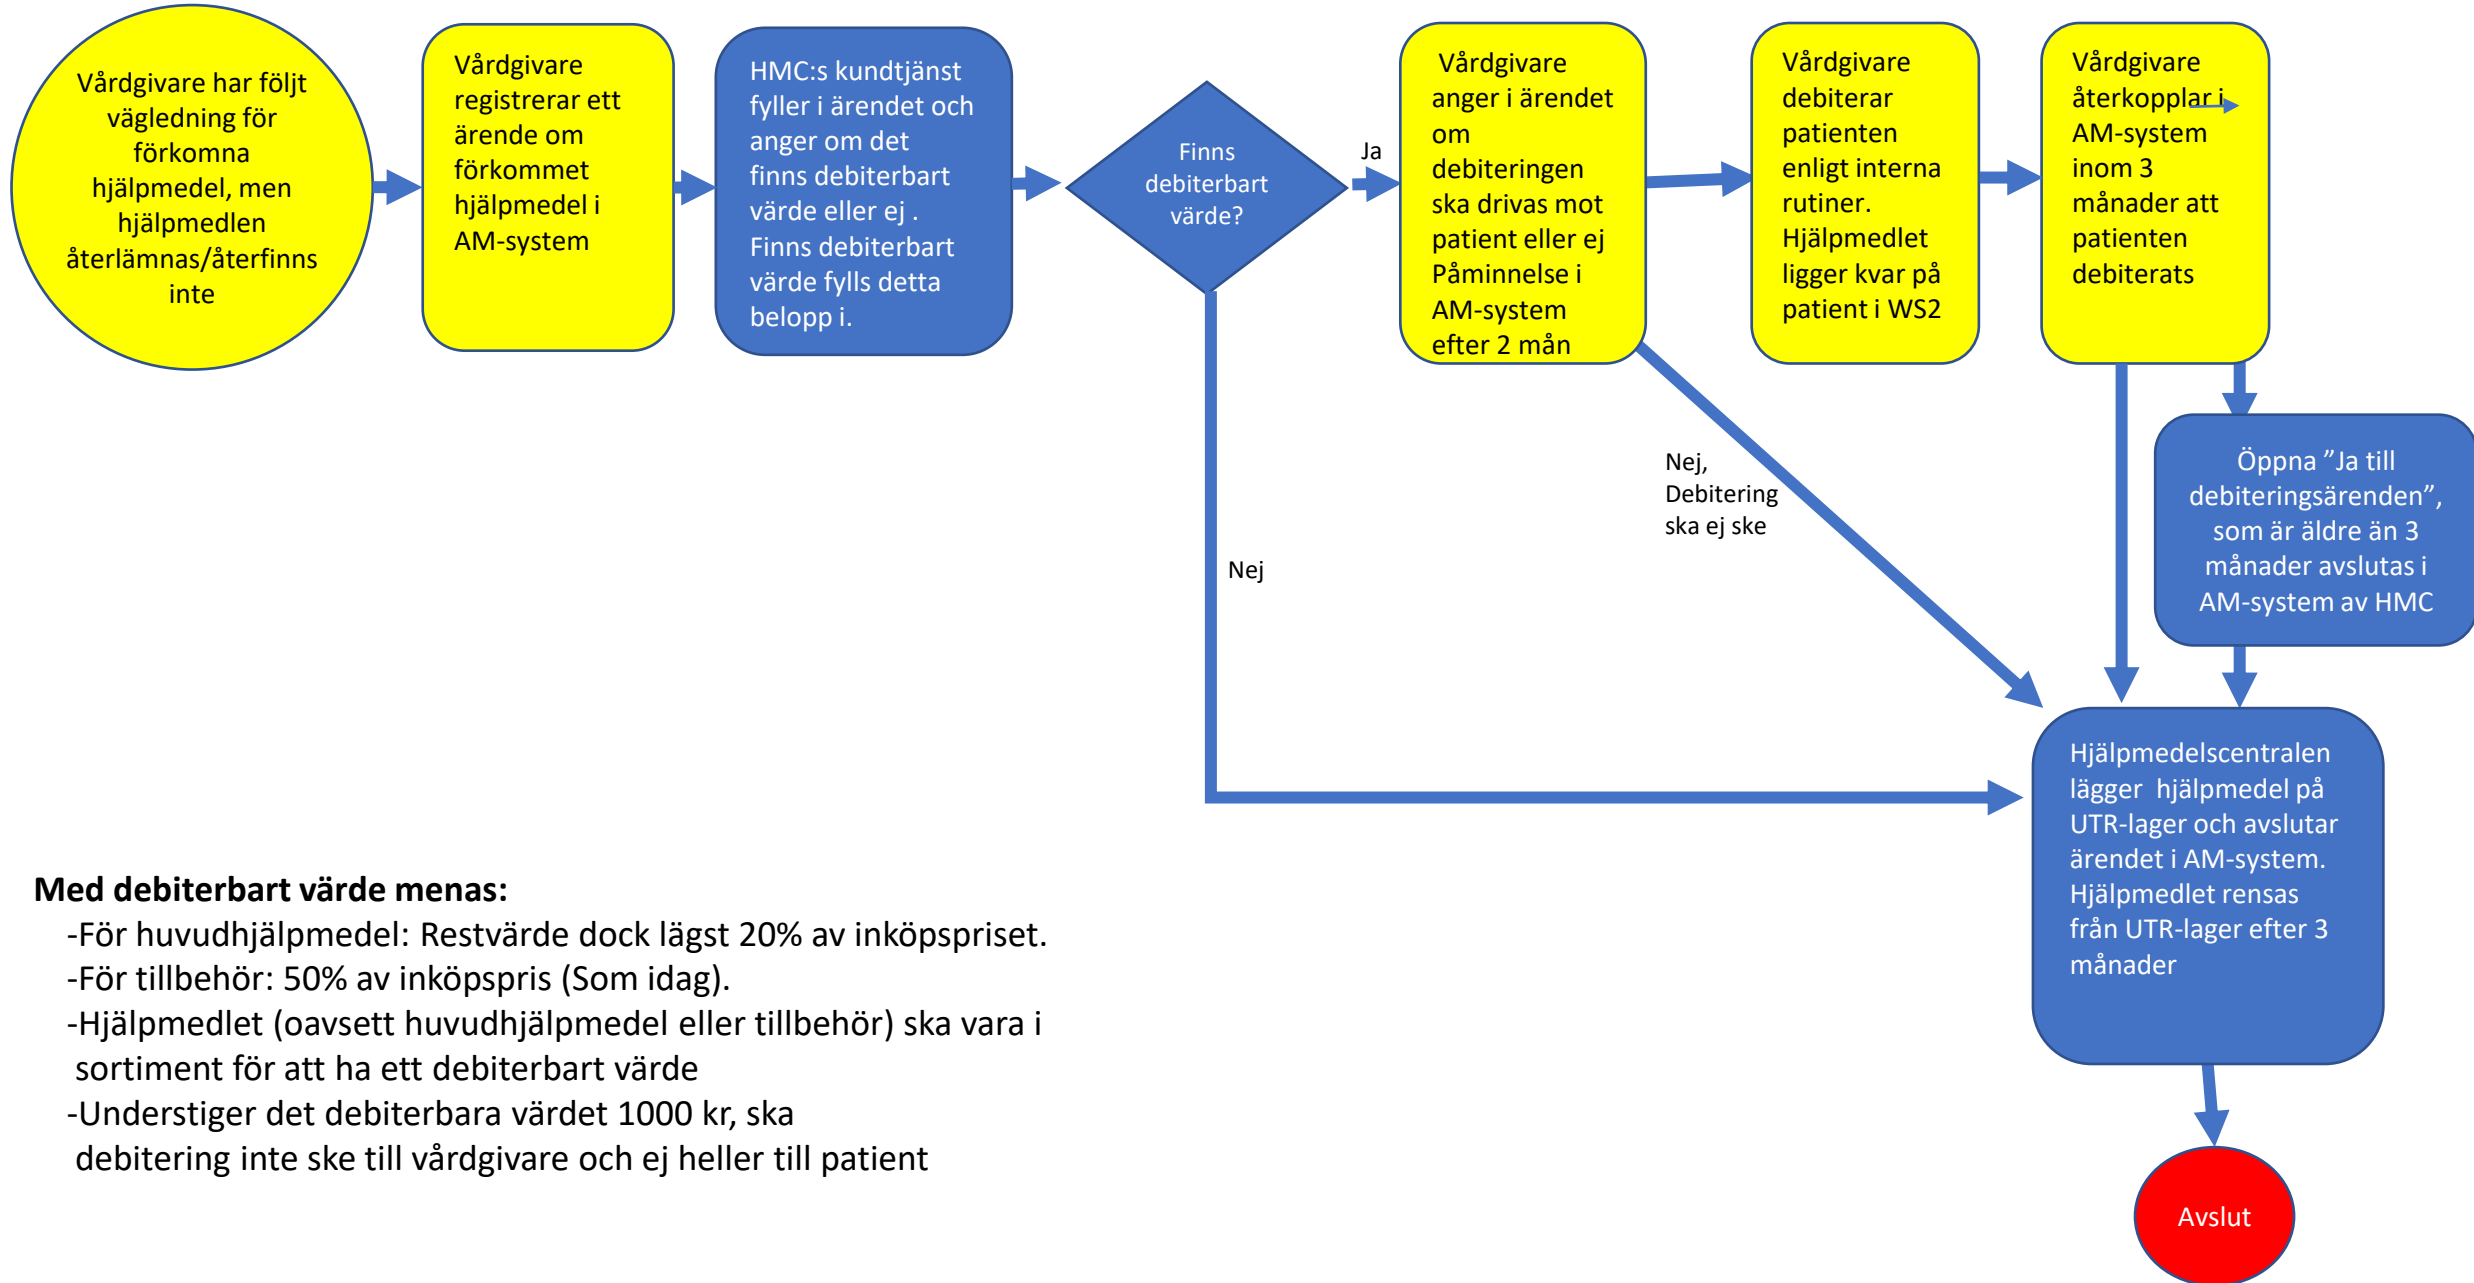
Vårdgivare har följt vägledning för förkomna hjälpmedel, men hjälpmedlen återlämnas/återfinns inte

Vårdgivare registrerar ett ärende om förkommet hjälpmedel i AM-system

HMC:s kundtjänst fyller i ärendet och anger om det finns debiterbart värde eller ej . Finns debiterbart värde fylls detta belopp i.

Finns debiterbart värde?

Ja

Vårdgivare anger i ärendet om debiteringen ska drivas mot patient eller ej Påminnelse i AM-system efter 2 mån

Vårdgivare debiterar patienten enligt interna rutiner. Hjälpmedlet ligger kvar på patient i WS2

Vårdgivare återkopplar i AM-system inom 3 månader att patienten debiterats

Öppna "Ja till debiteringsärenden", som är äldre än 3 månader avslutas i AM-system av HMC

Nej, Debitering ska ej ske

Nej

Hjälpmedelscentralen lägger hjälpmedel på UTR-lager och avslutar ärendet i AM-system. Hjälpmedlet rensas från UTR-lager efter 3 månader

Avslut

**Med debiterbart värde menas:**
-För huvudhjälpmedel: Restvärde dock lägst 20% av inköpspriset.
-För tillbehör: 50% av inköpspris (Som idag).
-Hjälpmedlet (oavsett huvudhjälpmedel eller tillbehör) ska vara i sortiment för att ha ett debiterbart värde
-Understiger det debiterbara värdet 1000 kr, ska debitering inte ske till vårdgivare och ej heller till patient